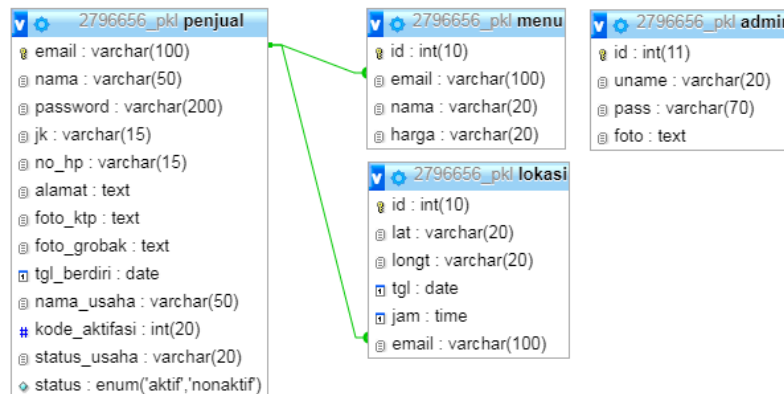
2796656_pkl penjual
email : varchar(100)
nama : varchar(50)
password : varchar(200)
jk : varchar(15)
no_hp : varchar(15)
alamat : text
foto_ktp : text
foto_grobak : text
tgl_berdiri : date
nama_usaha : varchar(50)
kode_aktifasi : int(20)
status_usaha : varchar(20)
status : enum('aktif','nonaktif')

2796656_pkl menu
id : int(10)
email : varchar(100)
nama : varchar(20)
harga : varchar(20)

2796656_pkl lokasi
id : int(10)
lat : varchar(20)
longt : varchar(20)
tgl : date
jam : time
email : varchar(100)

2796656_pkl admi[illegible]
id : int(11)
uname : varchar(20)
pass : varchar(70)
foto : text